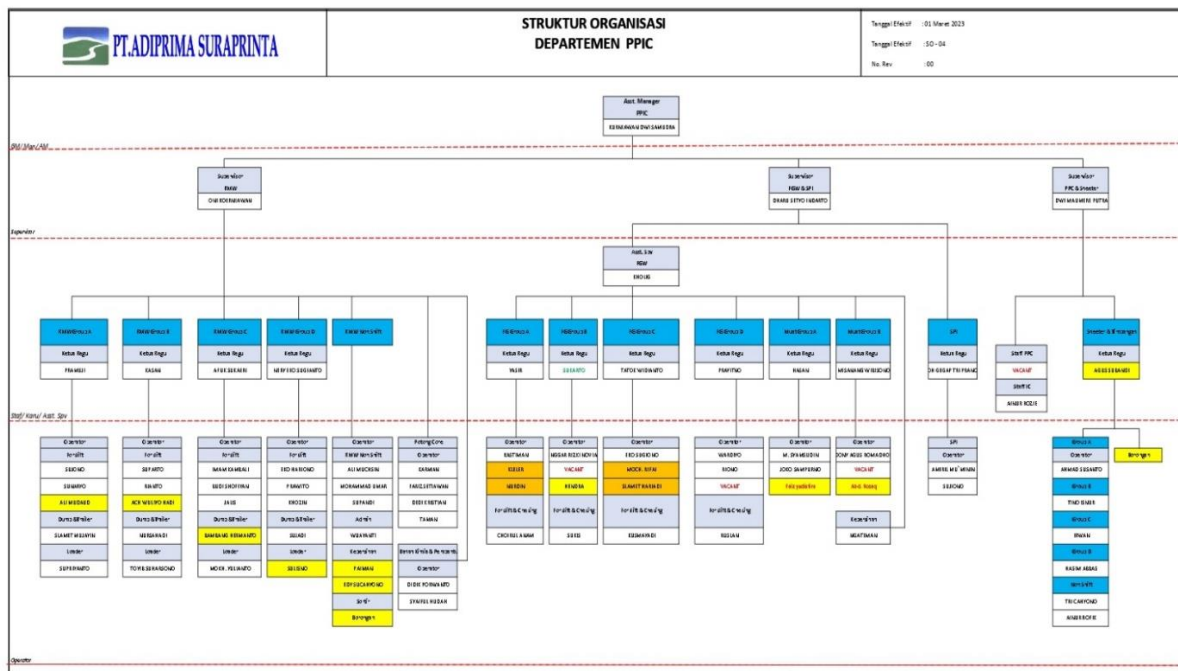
PT.ADIPRIMA SURAPRINTA

STRUKTUR ORGANISASI
DEPARTEMEN PPIC

Tanggal Efektif : 01 Maret 2023
Tanggal Efektif : SO - 04
No. Rev : 00

Asst. Manager
PPIC
KURNIAWAN DWI SAMUDRA

Supervisor
RMW
DWI KURNIAWAN

Supervisor
FGW & SPI
DHANI SETYO UTOMO

Supervisor
PPC & Inspector
DWI MAHENDRA PUTRA

Asst. Spv
FGW
ENDUS

RMW Group A
Ketua Regu
PRAMUJI

RMW Group B
Ketua Regu
KASIMI

RMW Group C
Ketua Regu
AFUDI SUKARNI

RMW Group D
Ketua Regu
NERY EKO SUGIANTO

RMW Non Shift

FGW Group A
Ketua Regu
YASIR

FGW Group B
Ketua Regu
SUYANTO

FGW Group C
Ketua Regu
TATOK WIDIANTO

FGW Group D
Ketua Regu
PRAYITNO

Multifitter A
Ketua Regu
HASAN

Multifitter B
Ketua Regu
MOHAMAD WIBISONO

SPI
Ketua Regu
DIKI GRAFIT TRI PRANO

Staff PPC
VACANT
Staff IC
ANGGI ROZIE

Inspector & Bimbingan
Ketua Regu
AGUS SUBANDI

Operator
Forklift
SUJONO
SUWARNO
ALI MUDASIR
Dump & Trailer
SLAMET MULYONO
Loader
SUPRIYANTO

Operator
Forklift
SEPARTO
RIANTO
AGK WIBOWO HADI
Dump & Trailer
MISRANDI
Loader
TOMI SUPRIONO

Operator
Forklift
IMAM SAMBARI
EDDI SHOFIYAN
JAJIS
Dump & Trailer
SAMBANG HERMANTO
Loader
MOCH. YULIANTO

Operator
Forklift
EKO HARIONO
PRAMITO
KHOLIN
Dump & Trailer
SUJADI
Loader
SULISNO

Operator
RMW Non Shift
ALI MUCHSIN
MOHAMMAD UMAR
SUPANDI
Admin
WULANDARI
Kebersihan
FATMAH
EDY SUCAHYONO
Sortir
Borongan

Potong Core
Operator
SARMAN
FAISAL SETIAWAN
EDDI KRISTIAN
TAMAN

Bersih Bale & Pemotong
Operator
DIDIK PURNAMTO
SYAIFUL HUDAH

Operator
RAHTMAN
SUGER
MUKRIN
Forklift & Checking
CHOIRUL ANAM

Operator
NEGAR RIZKI NOVIA
VACANT
KHOIRA
Forklift & Checking
SOKEI

Operator
EKO SUGIONO
MOCH. RIFAI
SLAMET HARIADI
Forklift & Checking
KUSWAHYUDI

Operator
WANDIYO
RIONO
VACANT
Forklift & Checking
RUSIAN

Operator
M. SYAMSUDIN
JOKO SAMPURNO
Fery yudistira

Operator
JONY AGUS ROMADHO
VACANT
Anis Rozaq

Kebersihan
MUKTIMAN

SPI
Operator
AMRIE MU'MMIN
SUJONO

Group A
Operator
AHMAD SUSANTO
Group B
TINO BAGIS
Group C
IRWAN
Group D
RASIM ABBAS
Non Shift
TRI CAHYONO
ANGGI ROFIK

Borongan

Spv / Man / AM
Supervisor
Staff / Karu / Asst. Spv
Operator